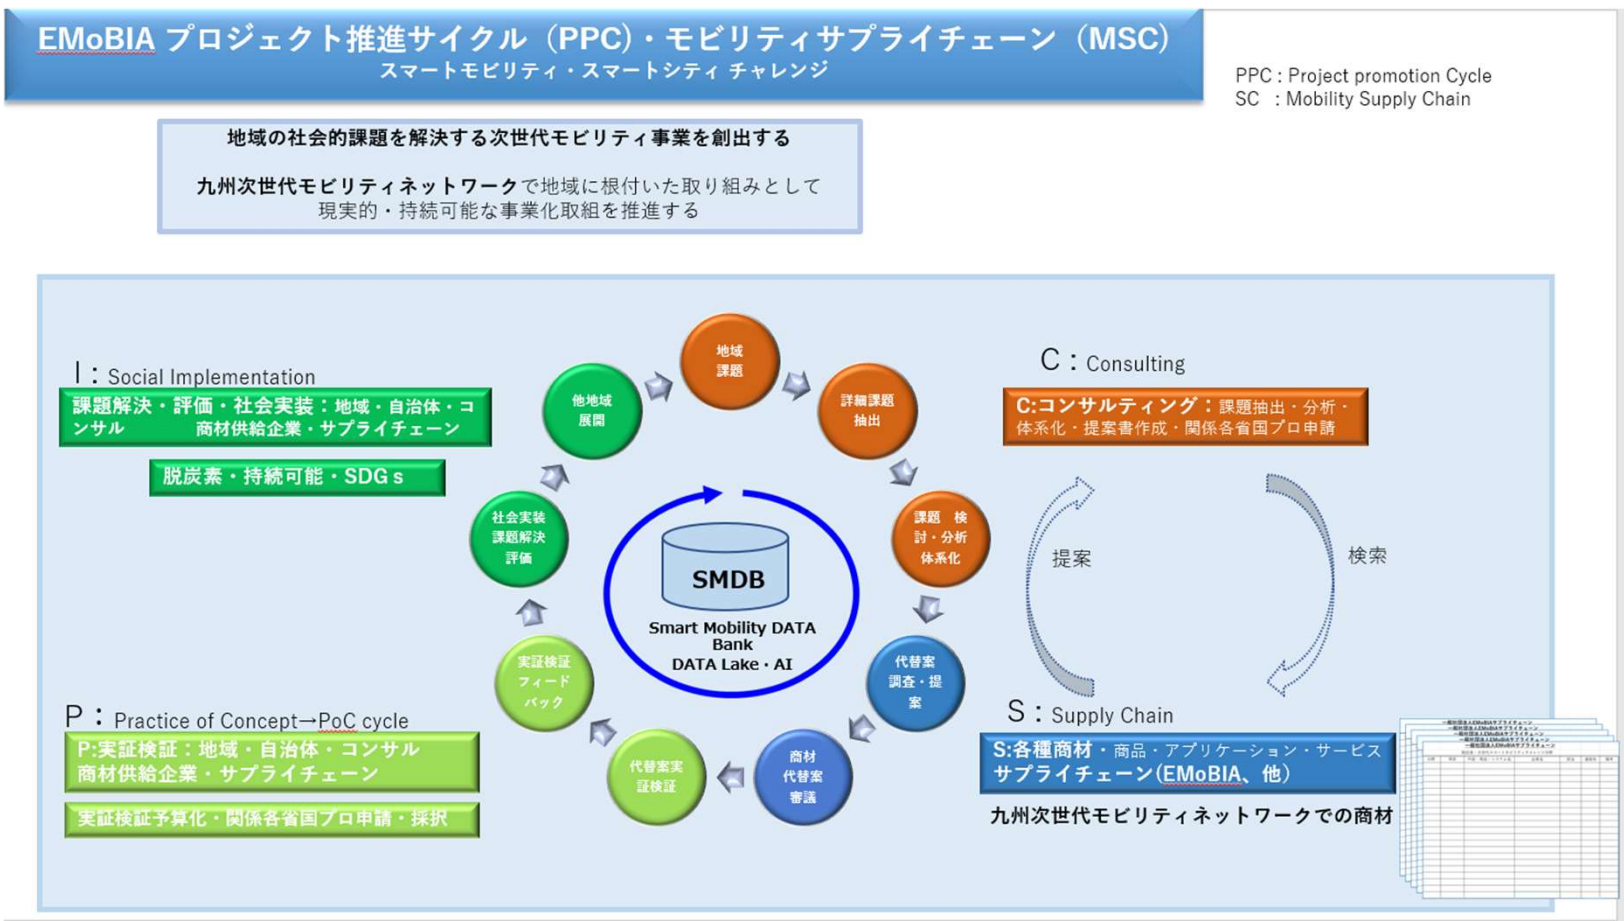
EMoBIA プロジェクト推進サイクル（PPC）・モビリティサプライチェーン（MSC）
スマートモビリティ・スマートシティ チャレンジ

PPC : Project promotion Cycle
SC : Mobility Supply Chain

地域の社会的課題を解決する次世代モビリティ事業を創出する

九州次世代モビリティネットワークで地域に根付いた取り組みとして現実的・持続可能な事業化取組を推進する

I：Social Implementation

課題解決・評価・社会実装：地域・自治体・コンサル　商材供給企業・サプライチェーン

脱炭素・持続可能・SDGｓ

地域課題

詳細課題抽出

課題　検討・分析体系化

代替案調査・提案

商材代替案審議

代替案実証検証

実証検証フィードバック

社会実装課題解決評価

他地域展開

SMDB

Smart Mobility DATA Bank
DATA Lake・AI

C：Consulting

C:コンサルティング：課題抽出・分析・体系化・提案書作成・関係各省国プロ申請

提案

検索

P：Practice of Concept→PoC cycle

P:実証検証：地域・自治体・コンサル　商材供給企業・サプライチェーン

実証検証予算化・関係各省国プロ申請・採択

S：Supply Chain

S:各種商材・商品・アプリケーション・サービス　サプライチェーン(EMoBIA、他)

九州次世代モビリティネットワークでの商材

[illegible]